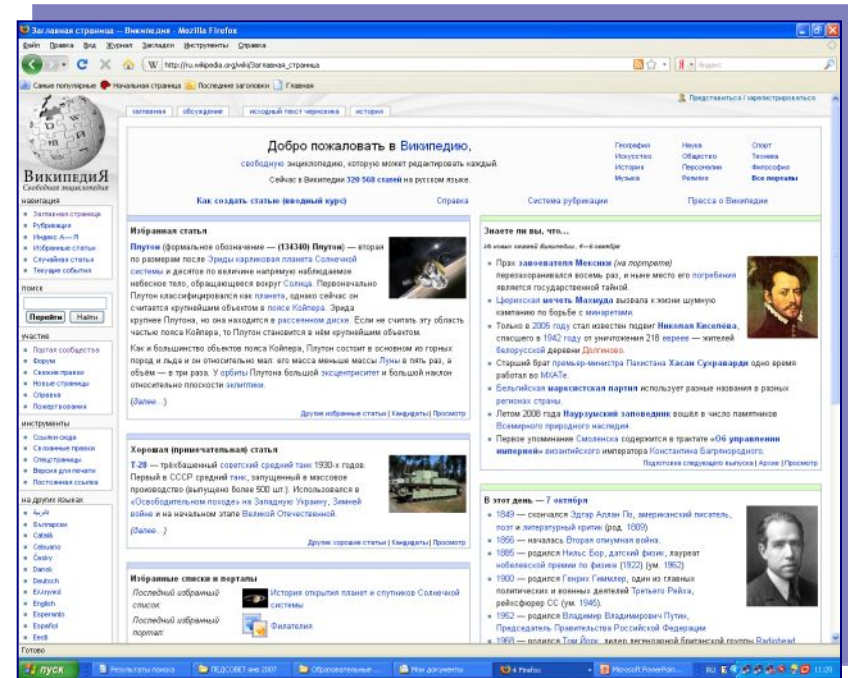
Заглавная страница — Википедия - Mozilla Firefox

Файл Правка Вид Журнал Закладки Инструменты Справка

http://ru.wikipedia.org/wiki/Заглавная_страница

Самые популярные Начальная страница Последние заголовки Главная

заглавная обсуждение исходный текст черновика история

Представиться / зарегистрироваться

ВикипедиЯ
Свободная энциклопедия

навигация
Заглавная страница
Рубрикация
Индекс А — Я
Избранные статьи
Случайная статья
Текущие события

поиск
Перейти Найти

участие
Портал сообщества
Форум
Свежие правки
Новые страницы
Справка
Пожертвования

инструменты
Ссылки сюда
Связанные правки
Спецстраницы
Версия для печати
Постоянная ссылка

на других языках
العربية
Български
Català
Cebuano
Česky
Dansk
Deutsch
Ελληνικά
English
Esperanto
Español
Eesti

Добро пожаловать в Википедию,
свободную энциклопедию, которую может редактировать каждый.
Сейчас в Википедии 320 568 статей на русском языке.

География Искусство История Музыка
Наука Общество Персоналии Религия
Спорт Техника Философия Все порталы

Как создать статью (вводный курс) Справка Система рубрикации Пресса о Википедии

Избранная статья
Плутон (формальное обозначение — (134340) Плутон) — вторая по размерам после Эриды карликовая планета Солнечной системы и десятое по величине напрямую наблюдаемое небесное тело, обращающееся вокруг Солнца. Первоначально Плутон классифицировался как планета, однако сейчас он считается крупнейшим объектом в поясе Койпера. Эрида крупнее Плутона, но она находится в рассеянном диске. Если не считать эту область частью пояса Койпера, то Плутон становится в нём крупнейшим объектом.

Как и большинство объектов пояса Койпера, Плутон состоит в основном из горных пород и льда и он относительно мал: его масса меньше массы Луны в пять раз, а объём — в три раза. У орбиты Плутона большой эксцентриситет и большой наклон относительно плоскости эклиптики.

(Далее…)
Другие избранные статьи | Кандидаты | Просмотр

Хорошая (примечательная) статья
Т-28 — трёхбашенный советский средний танк 1930-х годов. Первый в СССР средний танк, запущенный в массовое производство (выпущено более 500 шт.). Использовался в «Освободительном походе» на Западную Украину, Зимней войне и на начальном этапе Великой Отечественной.

(Далее…)
Другие хорошие статьи | Кандидаты | Просмотр

Избранные списки и порталы
Последний избранный список: История открытия планет и спутников Солнечной системы
Последний избранный портал: Филателия

Знаете ли вы, что…
Из новых статей Википедии, 4—6 октября
Прах завоевателя Мексики (на портрете) перезахоранивался восемь раз, и ныне место его погребения является государственной тайной.
Цюрихская мечеть Махмуда вызвала к жизни шумную кампанию по борьбе с минаретами.
Только в 2005 году стал известен подвиг Николая Киселёва, спасшего в 1942 году от уничтожения 218 евреев — жителей белорусской деревни Долгиново.
Старший брат премьер-министра Пакистана Хасан Сухраварди одно время работал во МХАТе.
Бельгийская марксистская партия использует разные названия в разных регионах страны.
Летом 2008 года Наурзумский заповедник вошёл в число памятников Всемирного природного наследия.
Первое упоминание Смоленска содержится в трактате «Об управлении империей» византийского императора Константина Багрянородного.
Подготовка следующего выпуска | Архив | Просмотр

В этот день — 7 октября
1849 — скончался Эдгар Аллан По, американский писатель, поэт и литературный критик (род. 1809)
1866 — началась Вторая опиумная война.
1885 — родился Нильс Бор, датский физик, лауреат нобелевской премии по физике (1922) (ум. 1962).
1900 — родился Генрих Гиммлер, один из главных политических и военных деятелей Третьего Рейха, рейхсфюрер СС (ум. 1945).
1952 — родился Владимир Владимирович Путин, Председатель Правительства Российской Федерации
1968 — родился Том Йорк, лидер легендарной британской группы Radiohead

Готово

пуск Результаты поиска ПЕДСОВЕТ ина 2007 Образовательные ... Мои документы 4 Firefox Microsoft PowerPoi... RU 11:20